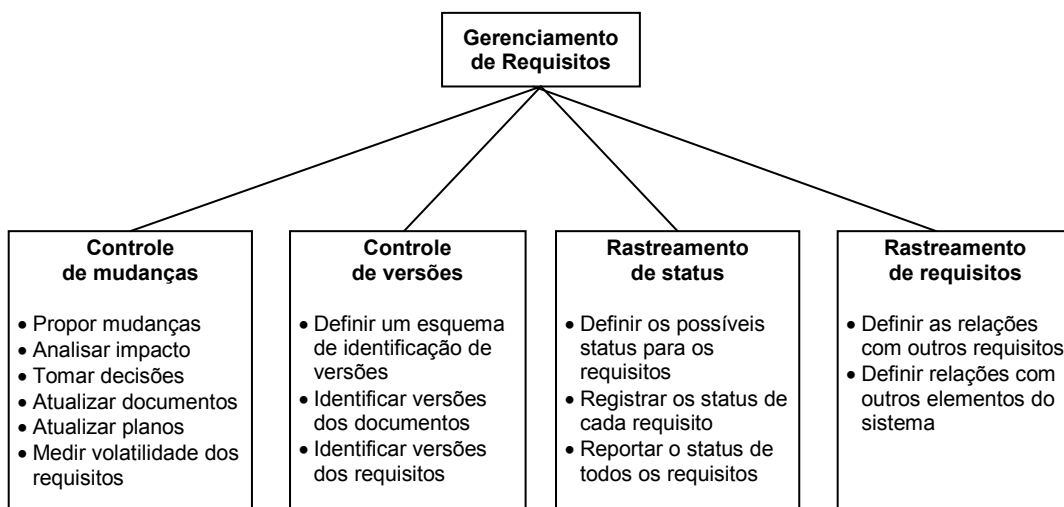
Gerenciamento de Requisitos

Controle de mudanças

- Propor mudanças
- Analisar impacto
- Tomar decisões
- Atualizar documentos
- Atualizar planos
- Medir volatilidade dos requisitos

Controle de versões

- Definir um esquema de identificação de versões
- Identificar versões dos documentos
- Identificar versões dos requisitos

Rastreamento de status

- Definir os possíveis status para os requisitos
- Registrar os status de cada requisito
- Reportar o status de todos os requisitos

Rastreamento de requisitos

- Definir as relações com outros requisitos
- Definir relações com outros elementos do sistema